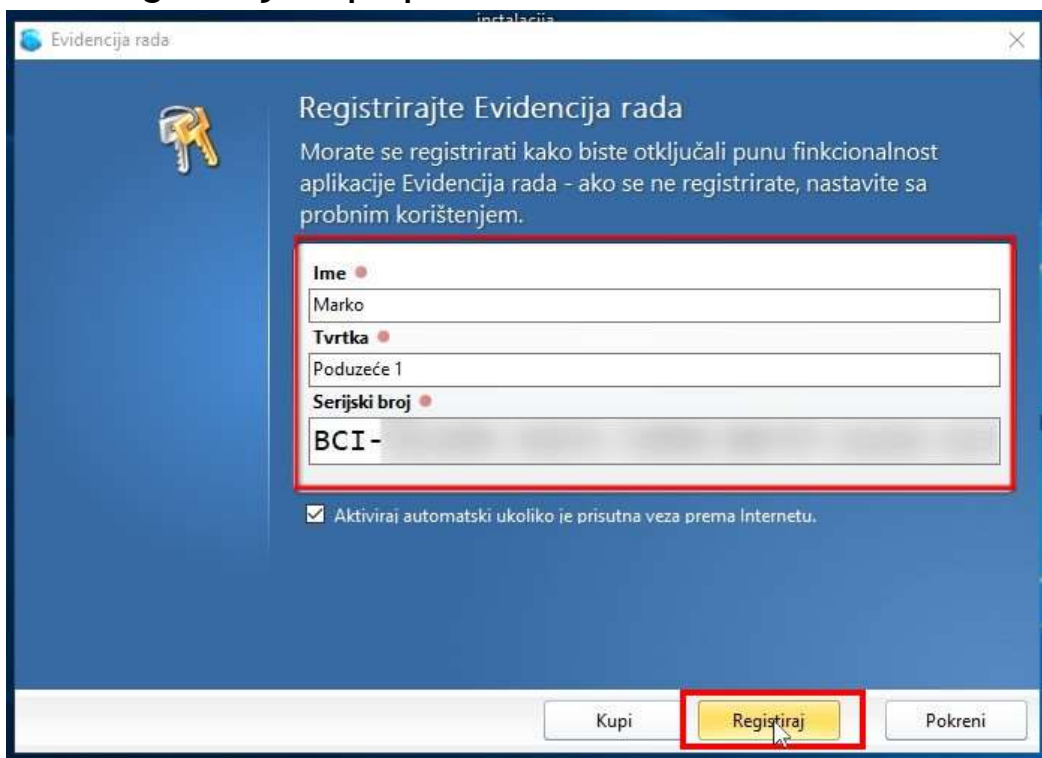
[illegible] instalacija

Evidencija rada

Registrirajte Evidencija rada

Morate se registrirati kako biste otključali punu finkcionalnost aplikacije Evidencija rada - ako se ne registrirate, nastavite sa probnim korištenjem.

Ime
Marko
Tvrtka
Poduzeće 1
Serijski broj
BCI-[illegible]

Aktiviraj automatski ukoliko je prisutna veza prema Internetu.

Kupi
Registiraj
Pokreni